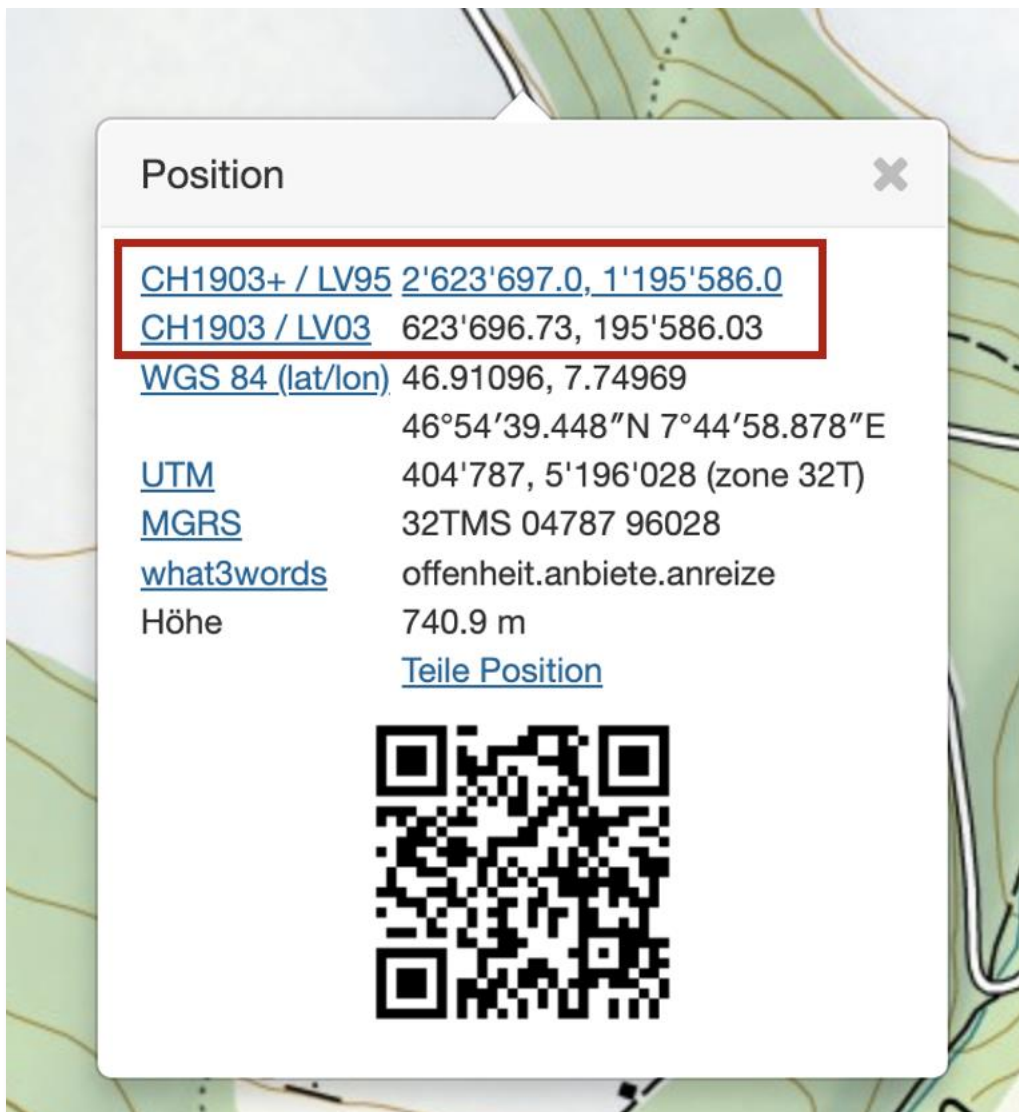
Position

| | |
|---|---|
| CH1903+ / LV95 | 2'623'697.0, 1'195'586.0 |
| CH1903 / LV03 | 623'696.73, 195'586.03 |
| WGS 84 (lat/lon) | 46.91096, 7.74969 |
| | 46°54′39.448″N 7°44′58.878″E |
| UTM | 404'787, 5'196'028 (zone 32T) |
| MGRS | 32TMS 04787 96028 |
| what3words | offenheit.anbiete.anreize |
| Höhe | 740.9 m |
| | Teile Position |